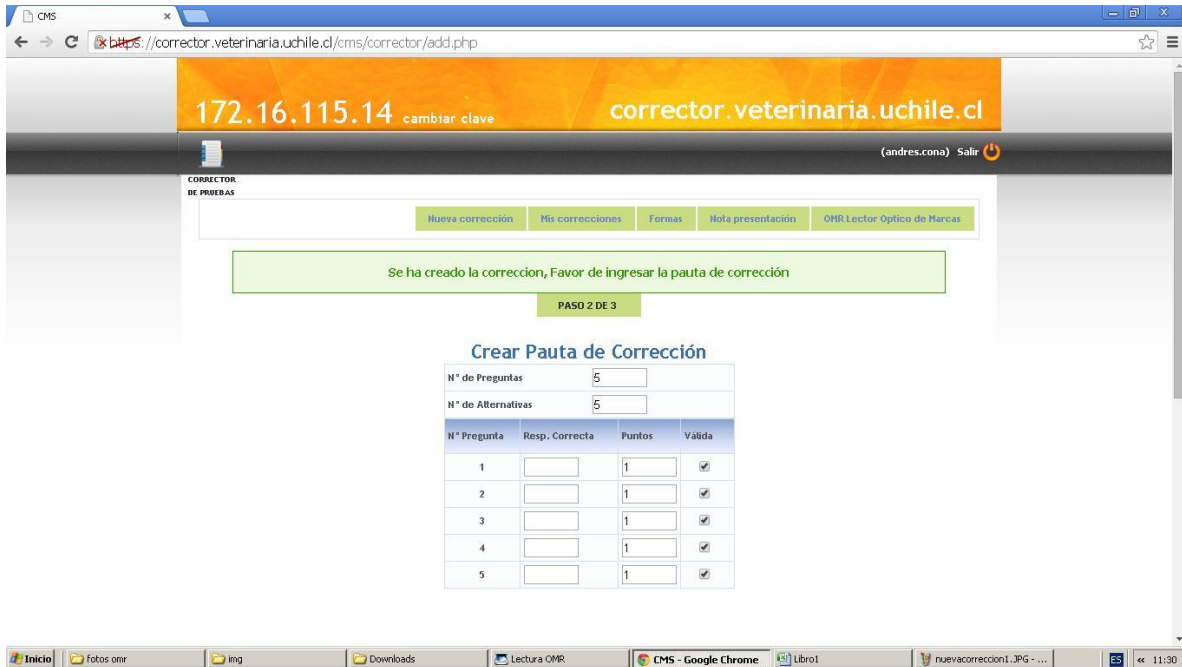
CMS ×

https://corrector.veterinaria.uchile.cl/cms/corrector/add.php

172.16.115.14 cambiar clave

corrector.veterinaria.uchile.cl

(andres.cona) Salir

CORRECTOR DE PRUEBAS

Nueva correccion | Mis correcciones | Formas | Nota presentación | OMR Lector Optico de Marcas

Se ha creado la correccion, Favor de ingresar la pauta de corrección

PASO 2 DE 3

Crear Pauta de Corrección

| N° de Preguntas | 5 | | |
|---|---|---|---|
| N° de Alternativas | 5 | | |
| N° Pregunta | Resp. Correcta | Puntos | Válida |
| 1 | | 1 | ✓ |
| 2 | | 1 | ✓ |
| 3 | | 1 | ✓ |
| 4 | | 1 | ✓ |
| 5 | | 1 | ✓ |

Inicio | fotos omr | img | Downloads | Lectura OMR | CMS - Google Chrome | Libro1 | nuevacorreccion1.JPG - ... | ES « 11:30